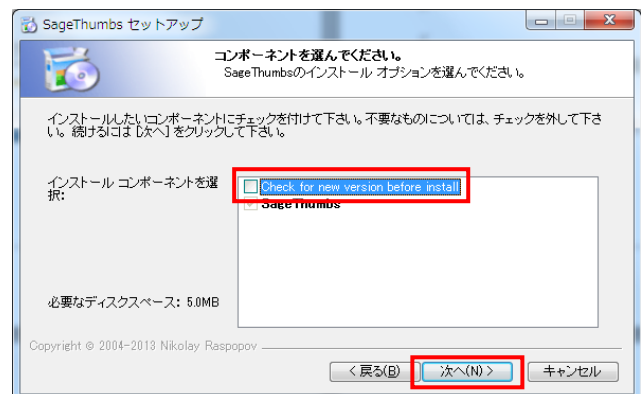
SageThumbs セットアップ

コンポーネントを選んでください。

SageThumbsのインストール オプションを選んでください。

インストールしたいコンポーネントにチェックを付けて下さい。不要なものについては、チェックを外して下さい。続けるには [次へ] をクリックして下さい。

インストール コンポーネントを選択:

Check for new version before install

SageThumbs

必要なディスクスペース: 5.0MB

Copyright © 2004-2013 Nikolay Raspopov

< 戻る(B)

次へ(N) >

キャンセル